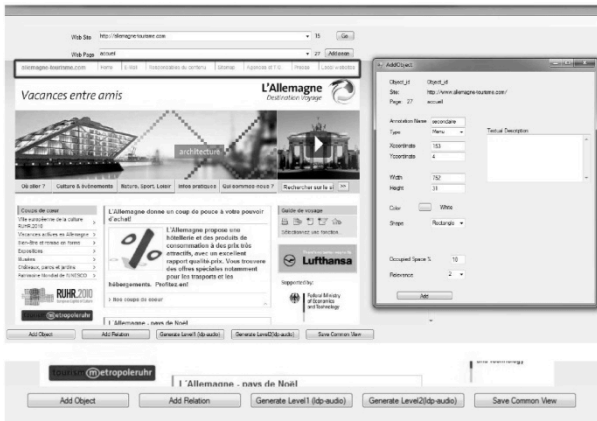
Web Site http://allemagne-tourisme.com ▾ 15 Go

Web Page accueil ▾ 27 Add page

allemagne-tourisme.com Home E-Mail Coordonnées de contact Sitemap Approuvé et T.C. Presse Liens utiles

Vacances entre amis

L'Allemagne
Destination voyage

architecture

Où aller ? Culture & événements Nature, Sport, Loisir Infos pratiques Qui sommes-nous ? Rechercher sur le site

Coups de cœur
Ville européenne de la culture RUHR.2010
Vacances actives en Allemagne
Jardins et parcs
Expositions
Musées
Châteaux, parcs et jardins
Patrimoine Mondial de l'UNESCO

L'Allemagne donne un coup de pouce à votre pouvoir d'achat!

L'Allemagne propose une hôtellerie et des produits de consommation à des prix très attractifs, avec un excellent rapport qualité-prix. Vous trouverez des offres spéciales notamment pour les transports et les hébergements. Profitez-en!

› Voir coups de cœur!

Guide de voyage

Lufthansa

Supported by:
Federal Ministry of Economics and Technology

RUHR.2010

tourism metropoleruhr

L'Allemagne - pays de Noël

AddObject
Object_id Object_id
Site: http://www.allemagne-tourisme.com/
Page: 27 accueil
Annotation Name secondaire
Type Menu
Xcoordinate 153
Ycoordinate 4
Width 752
Height 31
Color White
Shape Rectangle
Textual Description
Occupied Space % 10
Relevance 2
Add

Add Object Add Relation Generate Level1 (ldp-audio) Generate Level2(ldp-audio) Save Common View

tourism metropoleruhr
L'Allemagne - pays de Noël

Add Object Add Relation Generate Level1 (ldp-audio) Generate Level2(ldp-audio) Save Common View